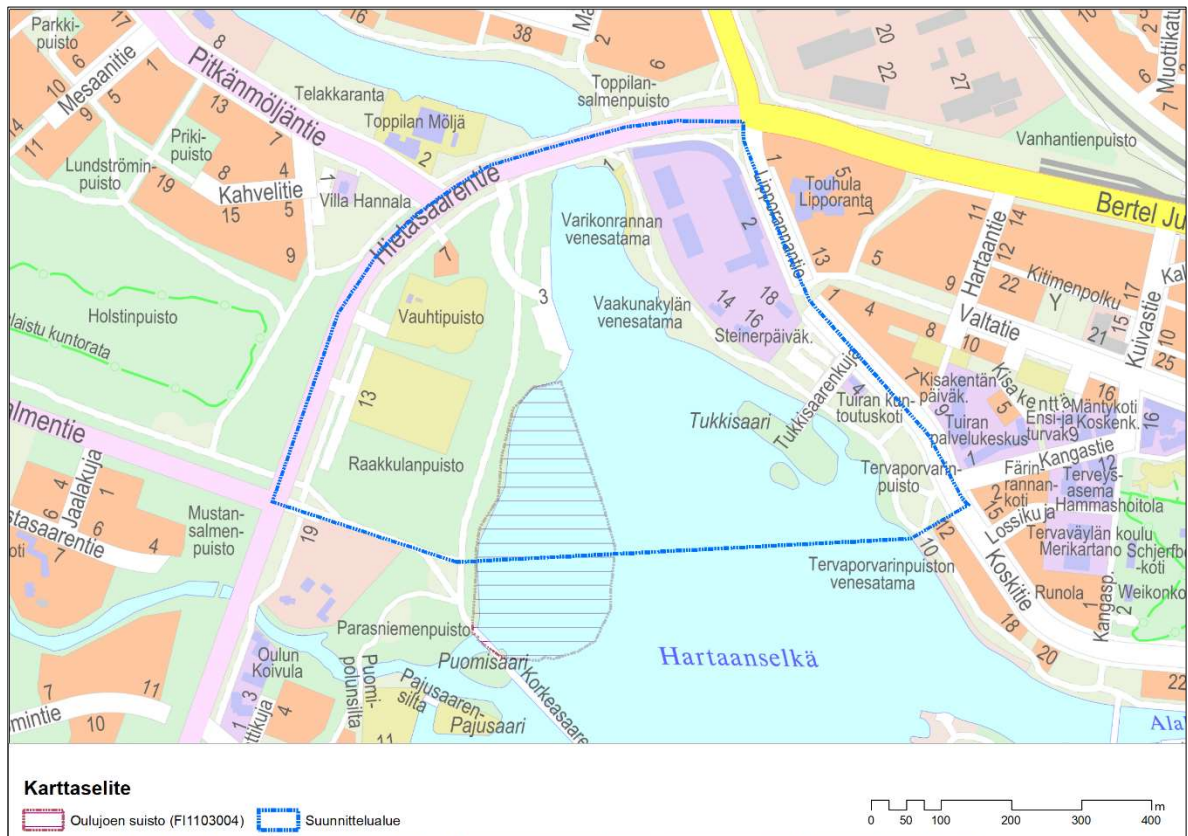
Parkkipuisto 17 16 38 2 6 20 22 27 10 6 Muottikatu 7

Mesaanitie 10 5 1 8 Pitkänmöljäntie Telakkaranta Toppilan Möljä Toppilansalmenpuisto Vanhantienpuisto

14 11 9 Prikipuisto 13 7 2 Lundströminpuisto 19 8 4 Kahvelitie 15 5 9 1 Villa Hannala Hietasaarentie

1 Lipporannantie Touhula Lipporanta 5 7 Bertel Ju

Varikonrannan venesatama 2 11 Hartaantie 12 14 13 5 9 22 Kitimenpolku 17 Kal

7 3 Vaakunakylän venesatama 18 14 16 Steinerpäiväk. 1 4 8 Valtatie 10 21 15 Kuivastie 25

Holstinpuisto laistu kuntorata Vauhtipuisto

13 Kisakentän päiväk. 7 Tuiran kuntoutuskoti 4 Tukkisaarenkuja Kisakentä 9 5 16 Mäntykoti Ensi-ja turvak. Koskenk. Tuiran palvelukeskus 16

almentie Tukkisaari Raakkulanpuisto Tervaporvarinpuisto 1 Kangastie Färinrannankoti 12 Terveysasema Hammashoitola

Jaalakuja 4 1 6 Mustansalmenpuisto 19 15 Lossikuja Tervaväylän koulu Merikartano Schjerfbeckkoti
tasaarentie 6 4 2
koti 7

Tervaporvarinpuiston venesatama 12 10 Koskitie Runola Kangasp. 1 2 Weikonko

Parasniemenpuisto 18 20 Hartaanselkä
Puomisaari Korkeasaare
Oulun Koivula Puomipolunsilta Pajusaarensilta Pajusaari
7 11 3 4 22
mintie 10 1 ttikuja 11 Ala

Karttaselite
Oulujoen suisto (FI1103004) Suunnittelualue
0 50 100 200 300 400 m